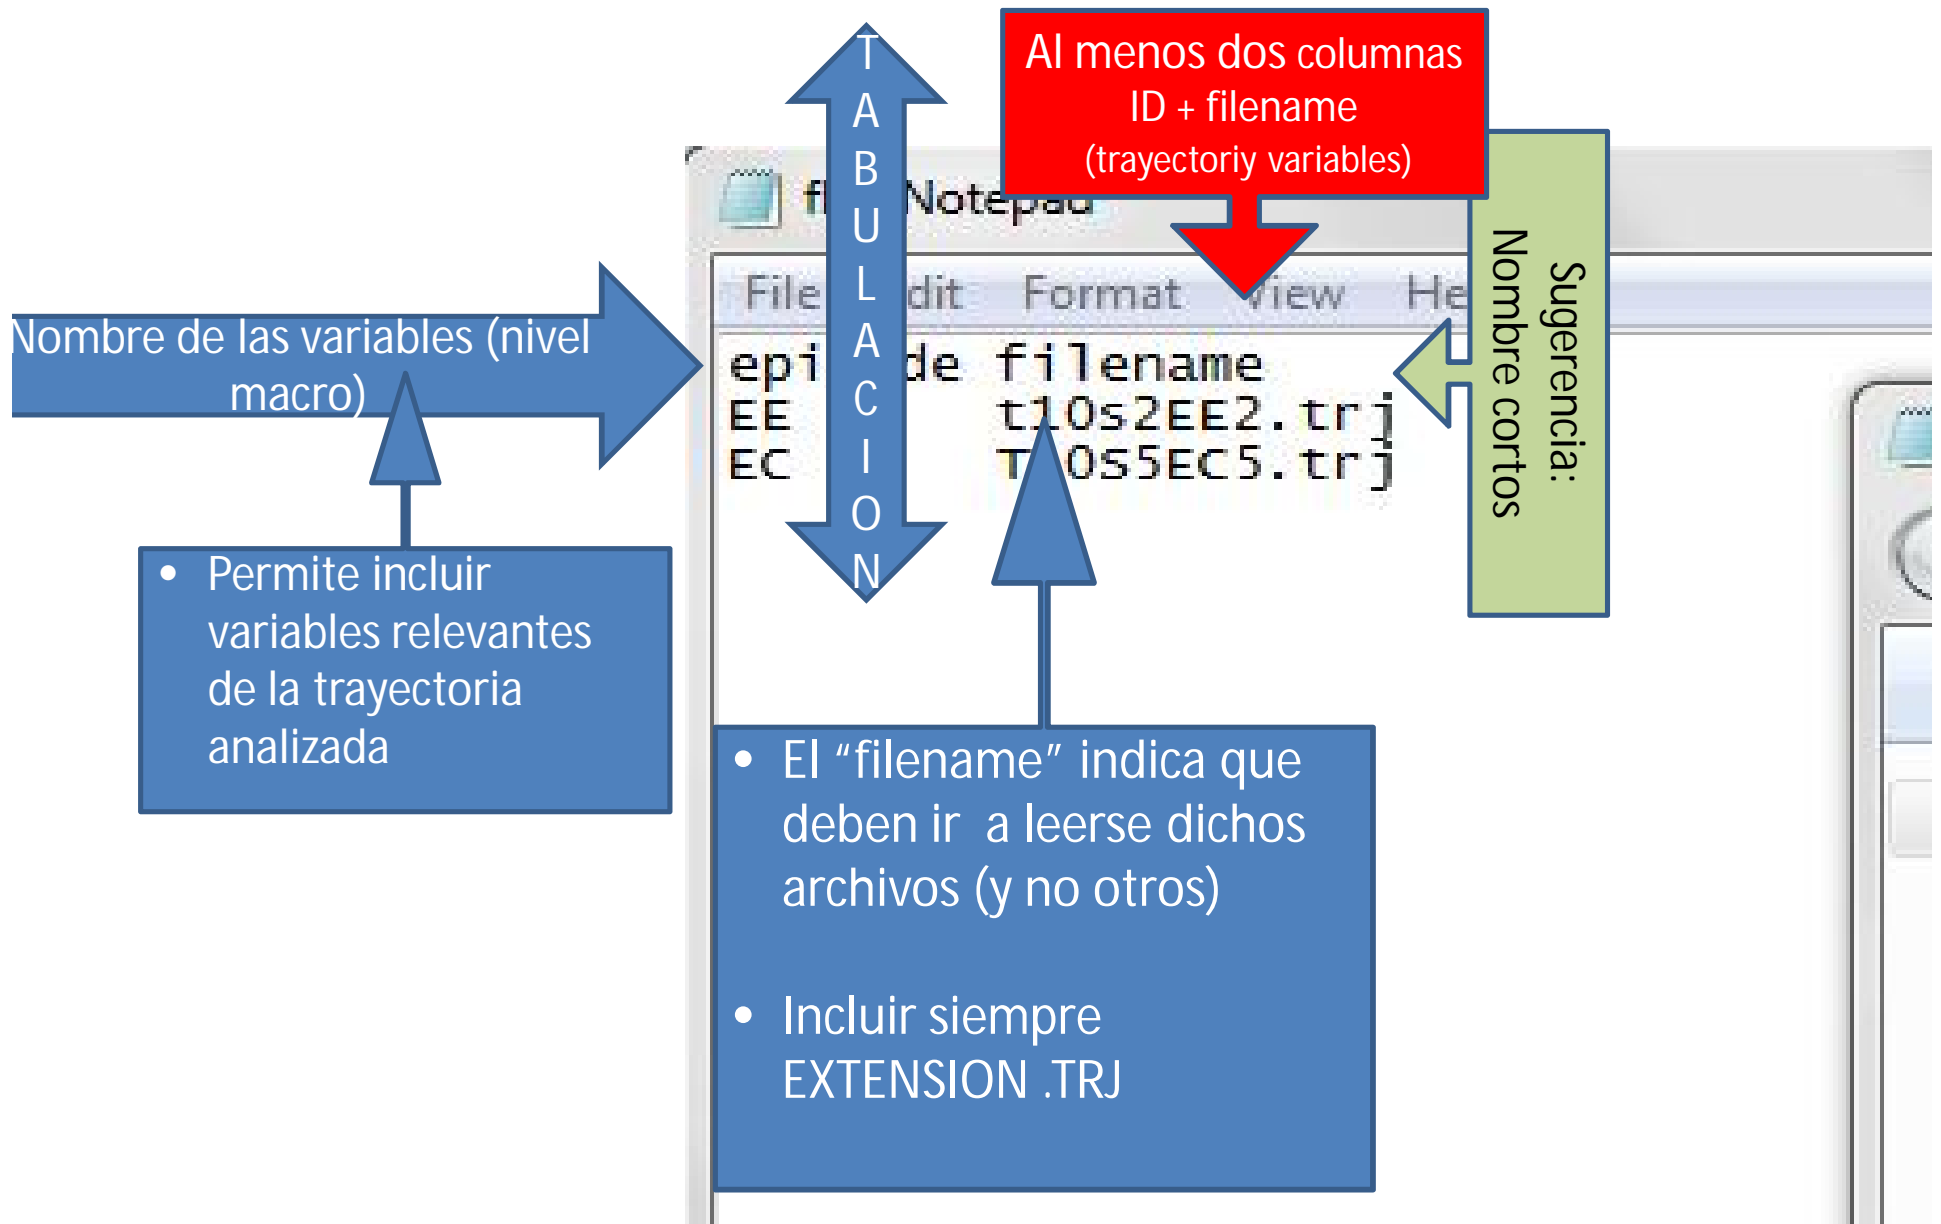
TABULACION

Al menos dos columnas
ID + filename
(trayectoriy variables)

fi Notepad

File dit Format View He

Sugerencia:
Nombre cortos

Nombre de las variables (nivel macro)

epi de filename
EE t10s2EE2.trj
EC T 05SEC5.trj

• Permite incluir variables relevantes de la trayectoria analizada

• El “filename” indica que deben ir a leerse dichos archivos (y no otros)

• Incluir siempre EXTENSION .TRJ